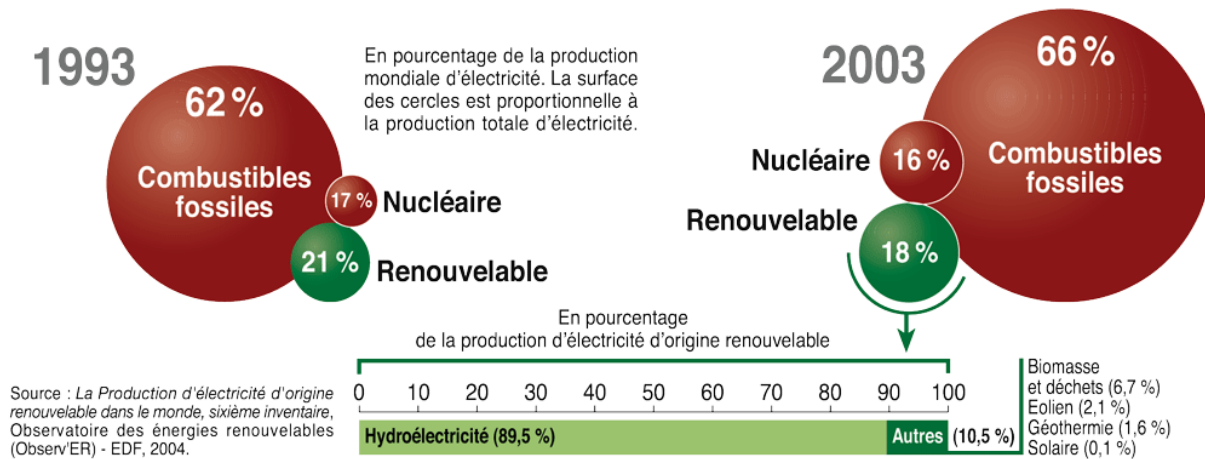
1993

62 %

Combustibles fossiles

17 % Nucléaire

21 % Renouvelable

En pourcentage de la production mondiale d'électricité. La surface des cercles est proportionnelle à la production totale d'électricité.

2003

66 %

Combustibles fossiles

Nucléaire 16 %

Renouvelable 18 %

En pourcentage de la production d'électricité d'origine renouvelable

0 10 20 30 40 50 60 70 80 90 100

Hydroélectricité (89,5 %)

Autres (10,5 %)

Biomasse et déchets (6,7 %)
Eolien (2,1 %)
Géothermie (1,6 %)
Solaire (0,1 %)

Source : *La Production d'électricité d'origine renouvelable dans le monde, sixième inventaire*, Observatoire des énergies renouvelables (Observ'ER) - EDF, 2004.